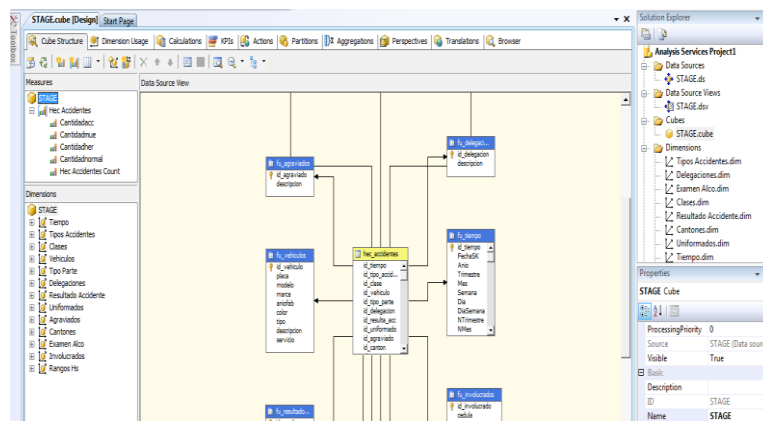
Toolbox

STAGE.cube [Design] Start Page

Cube Structure | Dimension Usage | Calculations | KPIs | Actions | Partitions | Aggregations | Perspectives | Translations | Browser

Measures
STAGE
Hec Accidentes
Cantidadacc
Cantidadmue
Cantidadher
Cantidadnormal
Hec Accidentes Count

Dimensions
STAGE
Tiempo
Tipos Accidentes
Clases
Vehiculos
Tipo Parte
Delegaciones
Resultado Accidente
Uniformados
Agraviados
Cantones
Examen Alco
Involucrados
Rangos Hs

Data Source View

fu_agraviados
id_agraviado
descripcion

fu_delegaci...
id_delegacion
descripcion

fu_vehiculos
id_vehiculo
placa
modelo
marca
aniofab
color
tipo
descripcion
servicio

hec_accidentes
id_tiempo
id_tipo_accid...
id_clase
id_vehiculo
id_tipo_parte
id_delegacion
id_resulta_acc
id_uniformado
id_agraviado
id_canton

fu_tiempo
id_tiempo
FechaSK
Anio
Trimestre
Mes
Semana
Dia
DiaSemana
NTrimestre
NMes

fu_involucrados
id_involucrado
cedula

fu_resultado...

Solution Explorer
Analysis Services Project1
Data Sources
STAGE.ds
Data Source Views
STAGE.dsv
Cubes
STAGE.cube
Dimensions
Tipos Accidentes.dim
Delegaciones.dim
Examen Alco.dim
Clases.dim
Resultado Accidente.dim
Cantones.dim
Uniformados.dim
Tiempo.dim

Properties
STAGE Cube

| | |
|---|---|
| ProcessingPriority | 0 |
| Source | STAGE (Data sour |
| Visible | True |
| Basic | |
| Description | |
| ID | STAGE |
| Name | STAGE |